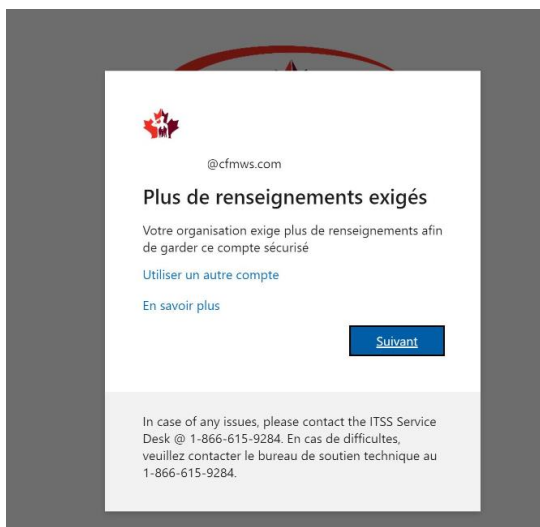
@cfmws.com

Plus de renseignements exigés

Votre organisation exige plus de renseignements afin de garder ce compte sécurisé

Utiliser un autre compte

En savoir plus

Suivant

In case of any issues, please contact the ITSS Service Desk @ 1-866-615-9284. En cas de difficultes, veuillez contacter le bureau de soutien technique au 1-866-615-9284.